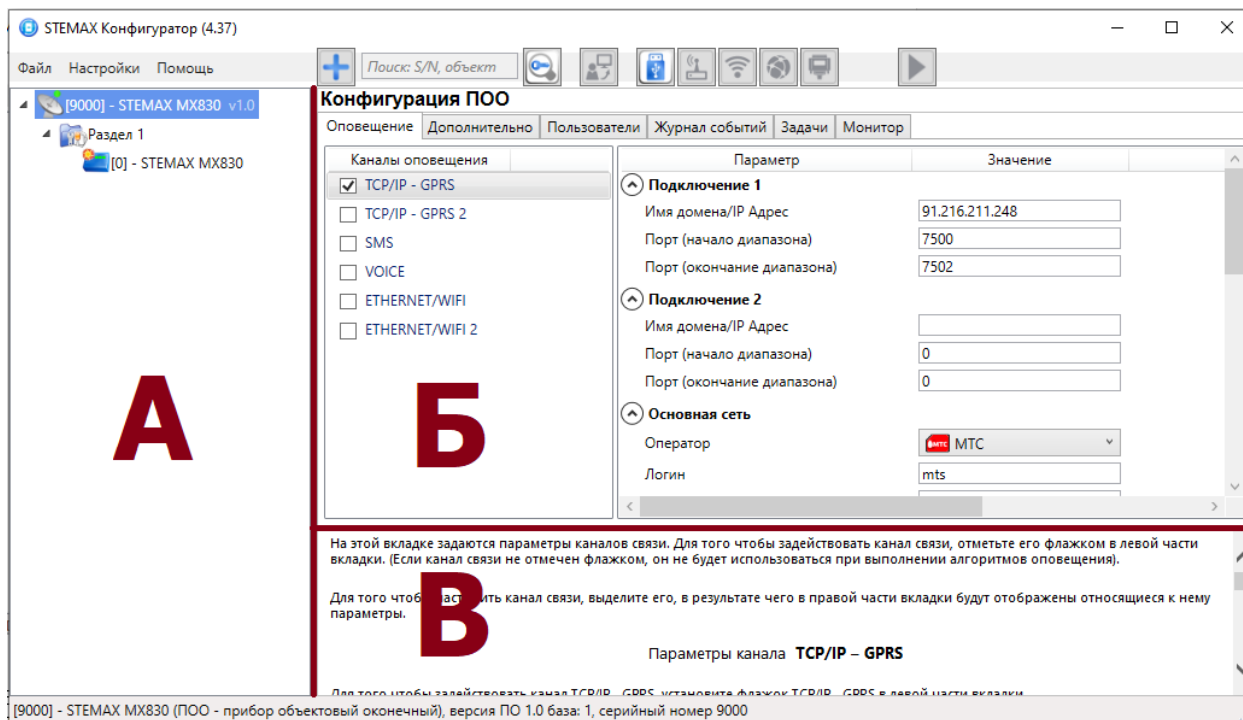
STEMAX Конфигуратор (4.37)

Файл Настройки Помощь

Поиск: S/N, объект

[9000] - STEMAX MX830 v1.0
Раздел 1
[0] - STEMAX MX830

А

Конфигурация ПОО

Оповещение | Дополнительно | Пользователи | Журнал событий | Задачи | Монитор

Каналы оповещения
TCP/IP - GPRS
TCP/IP - GPRS 2
SMS
VOICE
ETHERNET/WIFI
ETHERNET/WIFI 2

Б

| Параметр | Значение |
|---|---|
| Подключение 1 | |
| Имя домена/IP Адрес | 91.216.211.248 |
| Порт (начало диапазона) | 7500 |
| Порт (окончание диапазона) | 7502 |
| Подключение 2 | |
| Имя домена/IP Адрес | |
| Порт (начало диапазона) | 0 |
| Порт (окончание диапазона) | 0 |
| Основная сеть | |
| Оператор | МТС |
| Логин | mts |

На этой вкладке задаются параметры каналов связи. Для того чтобы задействовать канал связи, отметьте его флажком в левой части вкладки. (Если канал связи не отмечен флажком, он не будет использоваться при выполнении алгоритмов оповещения).

Для того чтоб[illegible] канал связи, выделите его, в результате чего в правой части вкладки будут отображены относящиеся к нему параметры.

В

Параметры канала TCP/IP – GPRS

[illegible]

[9000] - STEMAX MX830 (ПОО - прибор объектовый оконечный), версия ПО 1.0 база: 1, серийный номер 9000